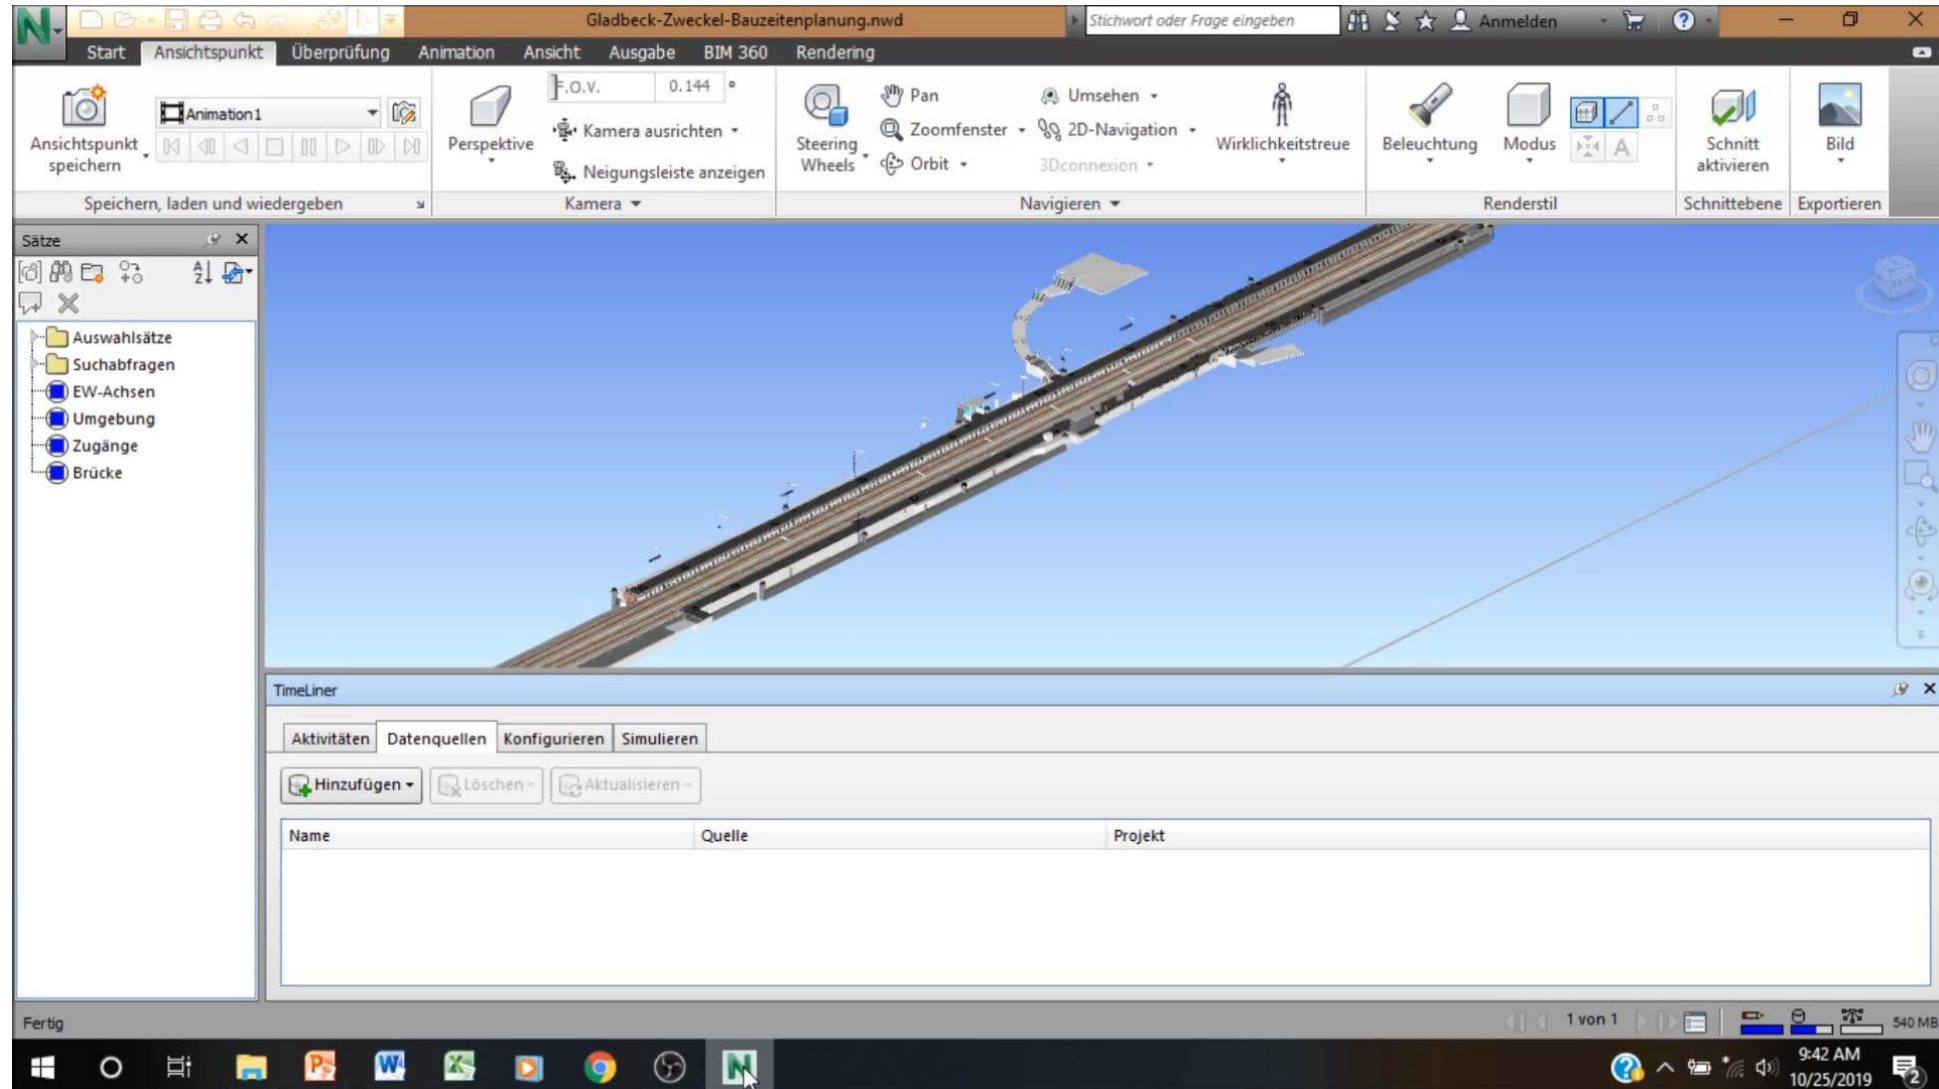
Gladbeck-Zweckel-Bauzeitenplanung.nwd

Stichwort oder Frage eingeben

Anmelden

Start Ansichtspunkt Überprüfung Animation Ansicht Ausgabe BIM 360 Rendering

Ansichtspunkt speichern

Animation1

Perspektive

F.O.V. 0.144 °

Kamera ausrichten

Neigungsleiste anzeigen

Steering Wheels

Pan

Zoomfenster

Orbit

Umsehen

2D-Navigation

3Dconnexion

Wirklichkeitstreue

Beleuchtung

Modus

Schnitt aktivieren

Bild

Speichern, laden und wiedergeben

Kamera

Navigieren

Renderstil

Schnittebene

Exportieren

Sätze

Auswahlsätze
Suchabfragen
EW-Achsen
Umgebung
Zugänge
Brücke

TimeLiner

Aktivitäten Datenquellen Konfigurieren Simulieren

Hinzufügen Löschen Aktualisieren

| Name | Quelle | Projekt |
|---|---|---|
| | | |

Fertig

1 von 1

540 MB

9:42 AM
10/25/2019